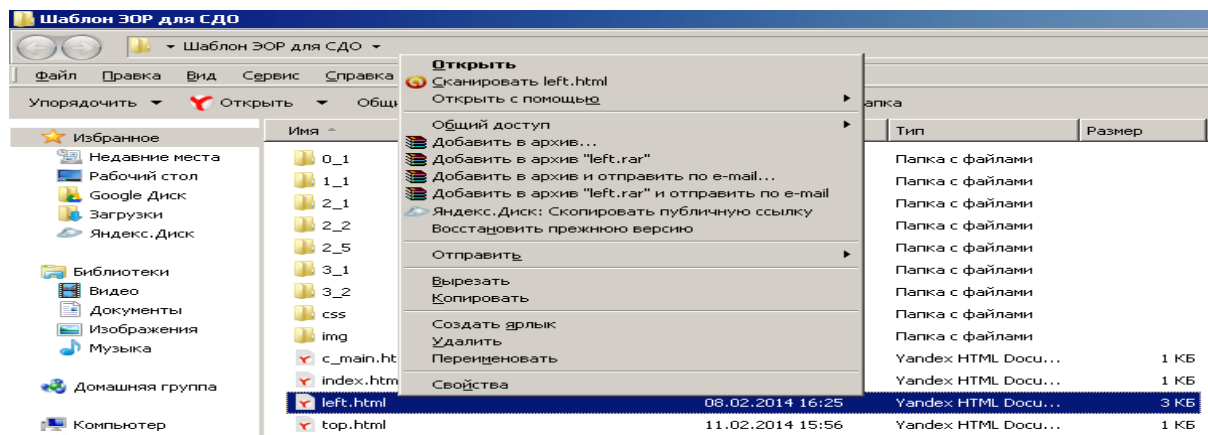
Шаблон ЭОР для СДО

▸ Шаблон ЭОР для СДО ▸

Файл Правка Вид Сервис Справка

Упорядочить ▾ Открыть ▾ Общ

апка

Избранное
Недавние места
Рабочий стол
Google Диск
Загрузки
Яндекс.Диск

Библиотеки
Видео
Документы
Изображения
Музыка

Домашняя группа

Компьютер

Открыть
Сканировать left.html
Открыть с помощью ▸
Общий доступ ▸
Добавить в архив...
Добавить в архив "left.rar"
Добавить в архив и отправить по e-mail...
Добавить в архив "left.rar" и отправить по e-mail
Яндекс.Диск: Скопировать публичную ссылку
Восстановить прежнюю версию
Отправить ▸
Вырезать
Копировать
Создать ярлык
Удалить
Переименовать
Свойства

| Имя | | Тип | Размер |
|---|---|---|---|
| 0_1 | | Папка с файлами | |
| 1_1 | | Папка с файлами | |
| 2_1 | | Папка с файлами | |
| 2_2 | | Папка с файлами | |
| 2_5 | | Папка с файлами | |
| 3_1 | | Папка с файлами | |
| 3_2 | | Папка с файлами | |
| css | | Папка с файлами | |
| img | | Папка с файлами | |
| c_main.ht | | Yandex HTML Docu... | 1 КБ |
| index.htm | | Yandex HTML Docu... | 1 КБ |
| left.html | 08.02.2014 16:25 | Yandex HTML Docu... | 3 КБ |
| top.html | 11.02.2014 15:56 | Yandex HTML Docu... | 1 КБ |